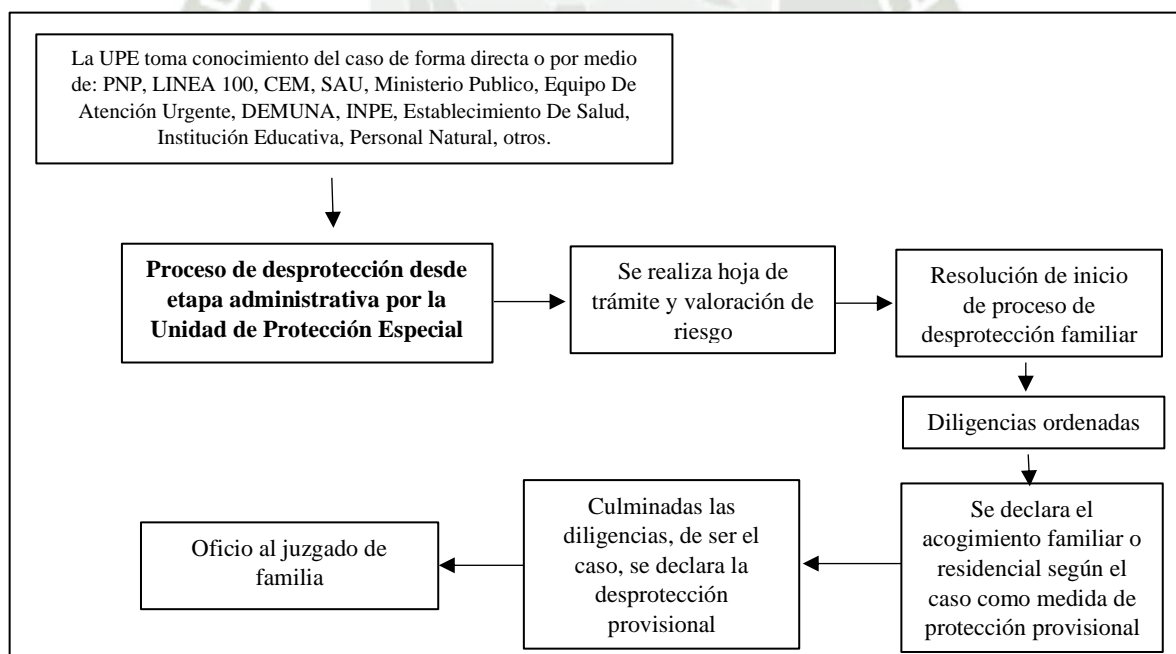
La UPE toma conocimiento del caso de forma directa o por medio de: PNP, LINEA 100, CEM, SAU, Ministerio Publico, Equipo De Atención Urgente, DEMUNA, INPE, Establecimiento De Salud, Institución Educativa, Personal Natural, otros.

**Proceso de desprotección desde etapa administrativa por la Unidad de Protección Especial**

Se realiza hoja de trámite y valoración de riesgo

Resolución de inicio de proceso de desprotección familiar

Diligencias ordenadas

Se declara el acogimiento familiar o residencial según el caso como medida de protección provisional

Culminadas las diligencias, de ser el caso, se declara la desprotección provisional

Oficio al juzgado de familia